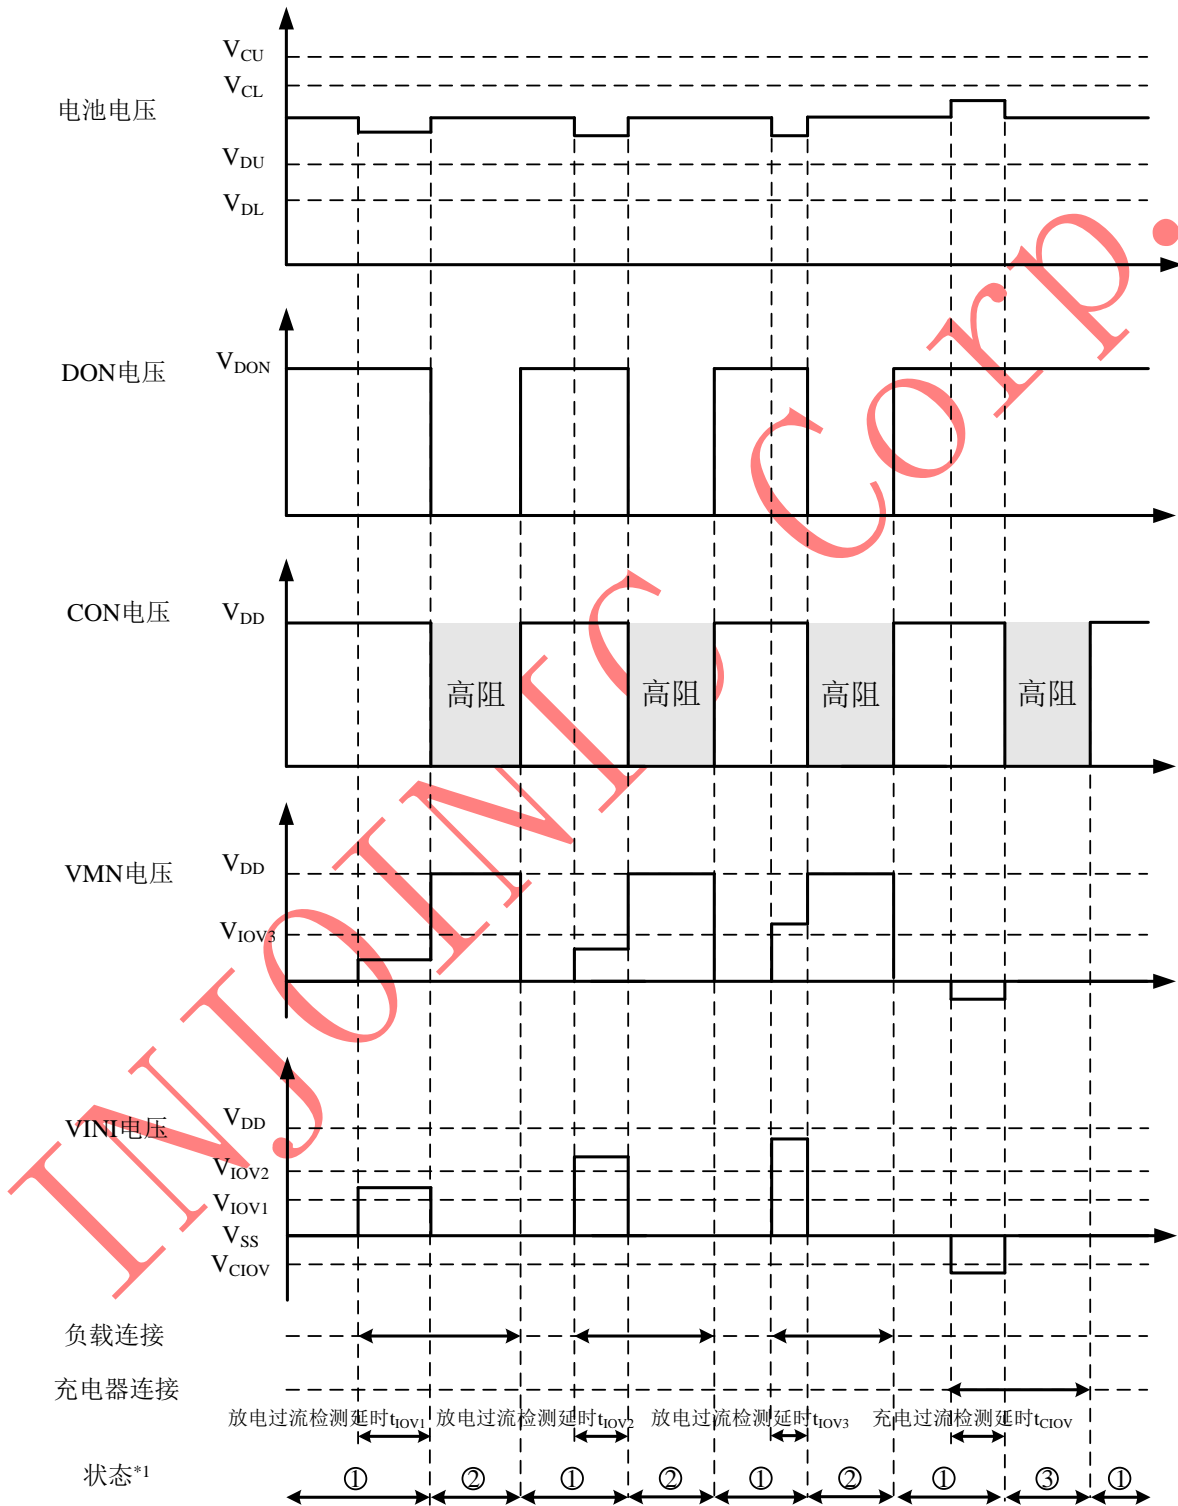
电池电压
$V_{CU}$
$V_{CL}$
$V_{DU}$
$V_{DL}$

DON电压
$V_{DON}$

CON电压
$V_{DD}$
高阻 高阻 高阻 高阻

VMN电压
$V_{DD}$
$V_{IOV3}$

VINI电压
$V_{DD}$
$V_{IOV2}$
$V_{IOV1}$
$V_{SS}$
$V_{CIOV}$

负载连接
充电器连接

放电过流检测延时$t_{IOV1}$ 放电过流检测延时$t_{IOV2}$ 放电过流检测延时$t_{IOV3}$ 充电过流检测延时$t_{CIOV}$

状态*1
① ② ① ② ① ② ① ③ ①

INJOINIC Corp.